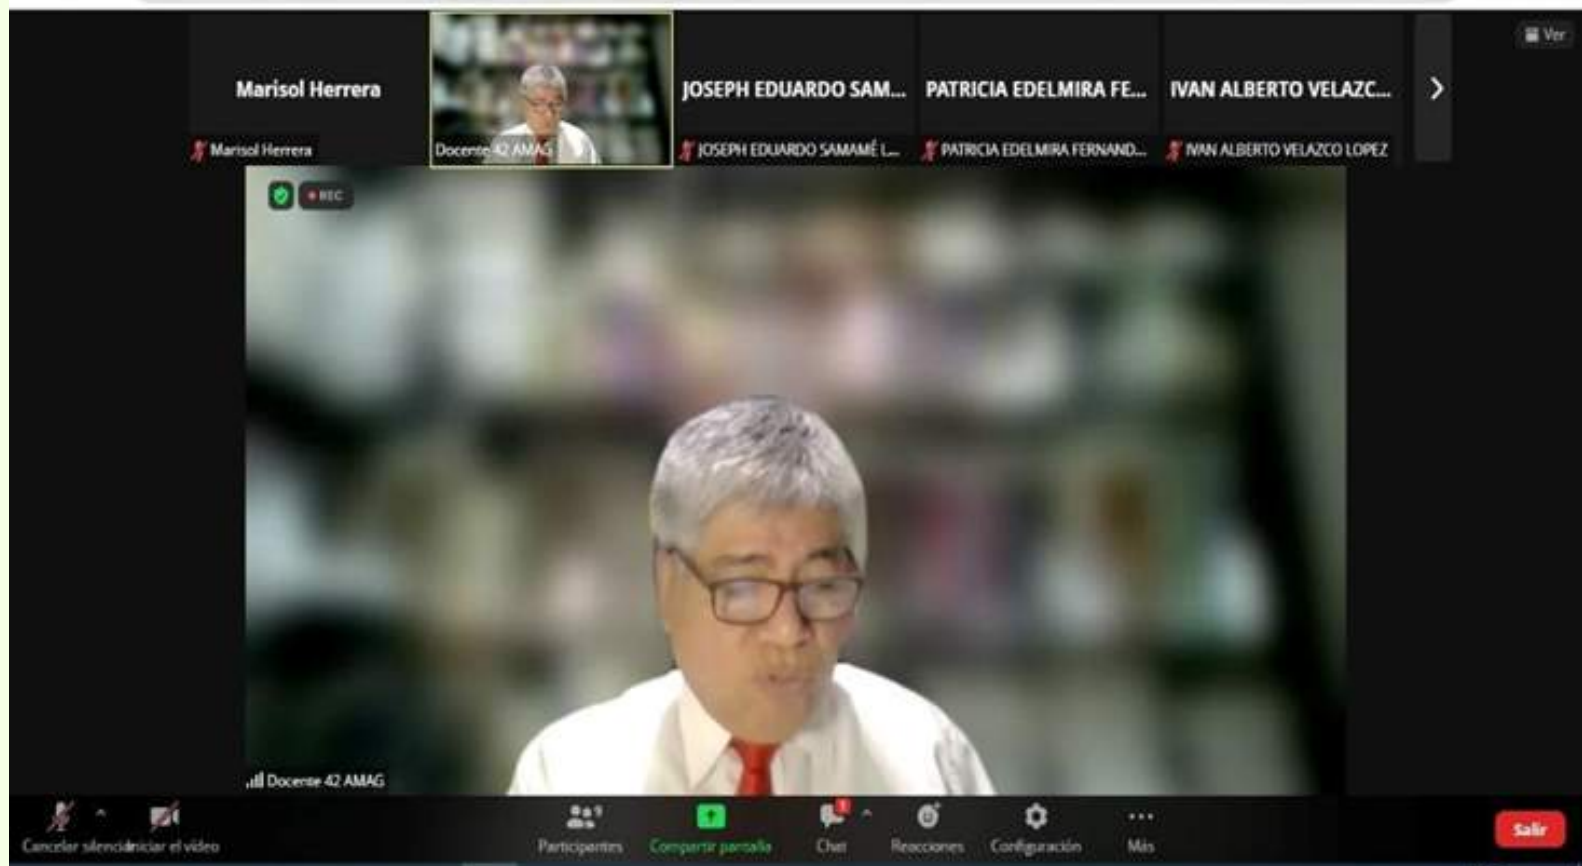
Ver

Marisol Herrera
Marisol Herrera

Docente 42 AMAG

JOSEPH EDUARDO SAM...
JOSEPH EDUARDO SAMAMÉ L...

PATRICIA EDELMIRA FE...
PATRICIA EDELMIRA FERNAND...

IVAN ALBERTO VELAZC...
IVAN ALBERTO VELAZCO LOPEZ

REC

Docente 42 AMAG

Cancelar silencio

Iniciar el video

Participantes

Compartir pantalla

Chat

Reacciones

Configuración

Más

Salir